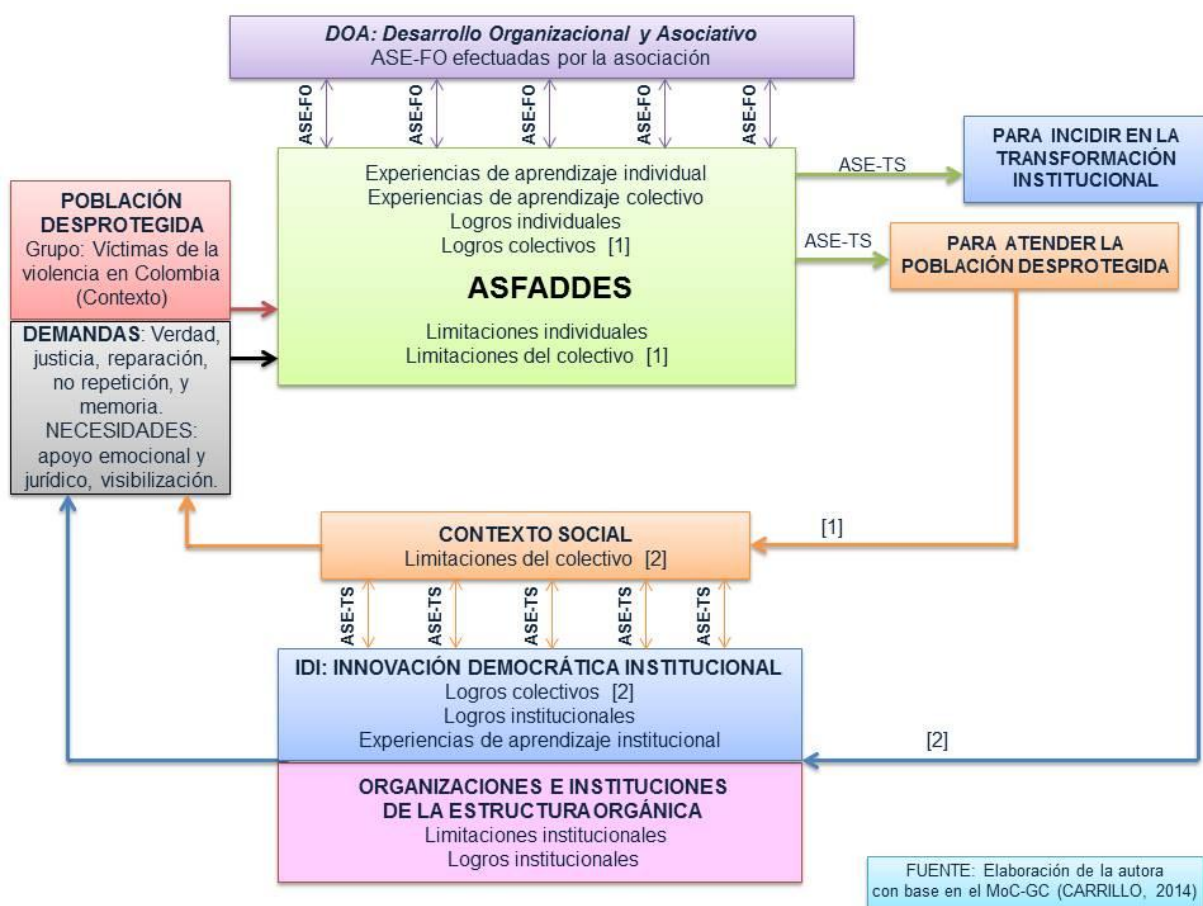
DOA: Desarrollo Organizacional y Asociativo
ASE-FO efectuadas por la asociación

ASE-FO
ASE-FO
ASE-FO
ASE-FO
ASE-FO

POBLACIÓN DESPROTEGIDA
Grupo: Víctimas de la violencia en Colombia (Contexto)

DEMANDAS: Verdad, justicia, reparación, no repetición, y memoria.
NECESIDADES: apoyo emocional y jurídico, visibilización.

Experiencias de aprendizaje individual
Experiencias de aprendizaje colectivo
Logros individuales
Logros colectivos [1]

ASFADDES

Limitaciones individuales
Limitaciones del colectivo [1]

ASE-TS

PARA INCIDIR EN LA TRANSFORMACIÓN INSTITUCIONAL

ASE-TS

PARA ATENDER LA POBLACIÓN DESPROTEGIDA

[1]

CONTEXTO SOCIAL
Limitaciones del colectivo [2]

ASE-TS
ASE-TS
ASE-TS
ASE-TS
ASE-TS

IDI: INNOVACIÓN DEMOCRÁTICA INSTITUCIONAL
Logros colectivos [2]
Logros institucionales
Experiencias de aprendizaje institucional

[2]

ORGANIZACIONES E INSTITUCIONES DE LA ESTRUCTURA ORGÁNICA
Limitaciones institucionales
Logros institucionales

FUENTE: Elaboración de la autora con base en el MoC-GC (CARRILLO, 2014)